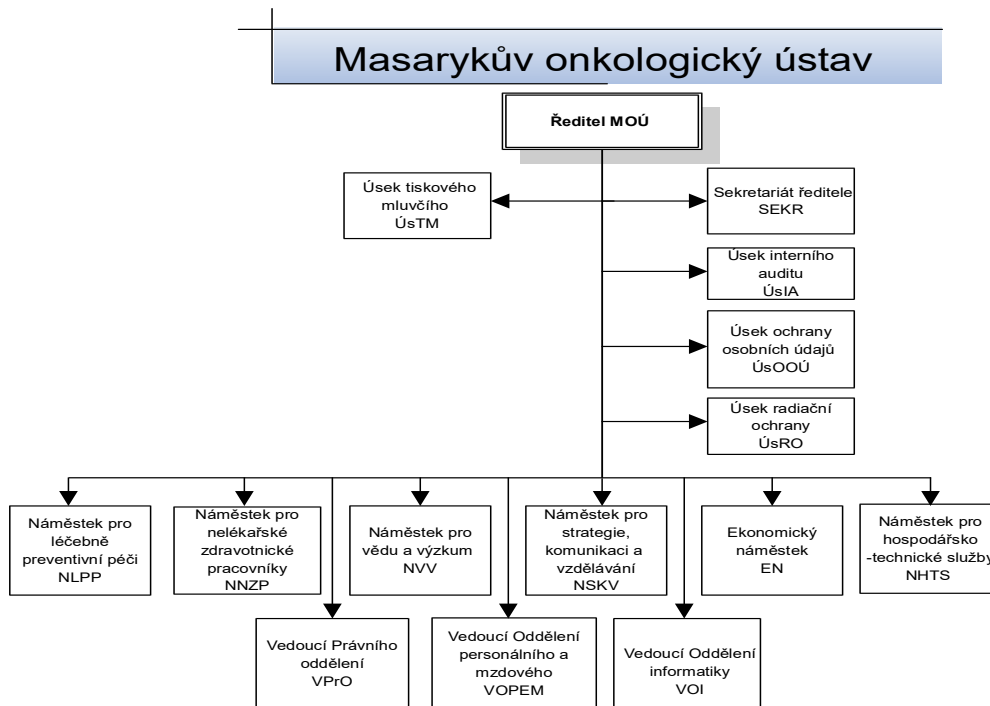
Masarykův onkologický ústav

Ředitel MOÚ

Úsek tiskového mluvčího ÚsTM

Sekretariát ředitele SEKR

Úsek interního auditu ÚsIA

Úsek ochrany osobních údajů ÚsOOÚ

Úsek radiační ochrany ÚsRO

Náměstek pro léčebně preventivní péči NLPP

Náměstek pro nelékařské zdravotnické pracovníky NNZP

Náměstek pro vědu a výzkum NVV

Náměstek pro strategie, komunikaci a vzdělávání NSKV

Ekonomický náměstek EN

Náměstek pro hospodářsko -technické služby NHTS

Vedoucí Právního oddělení VPrO

Vedoucí Oddělení personálního a mzdového VOPEM

Vedoucí Oddělení informatiky VOI